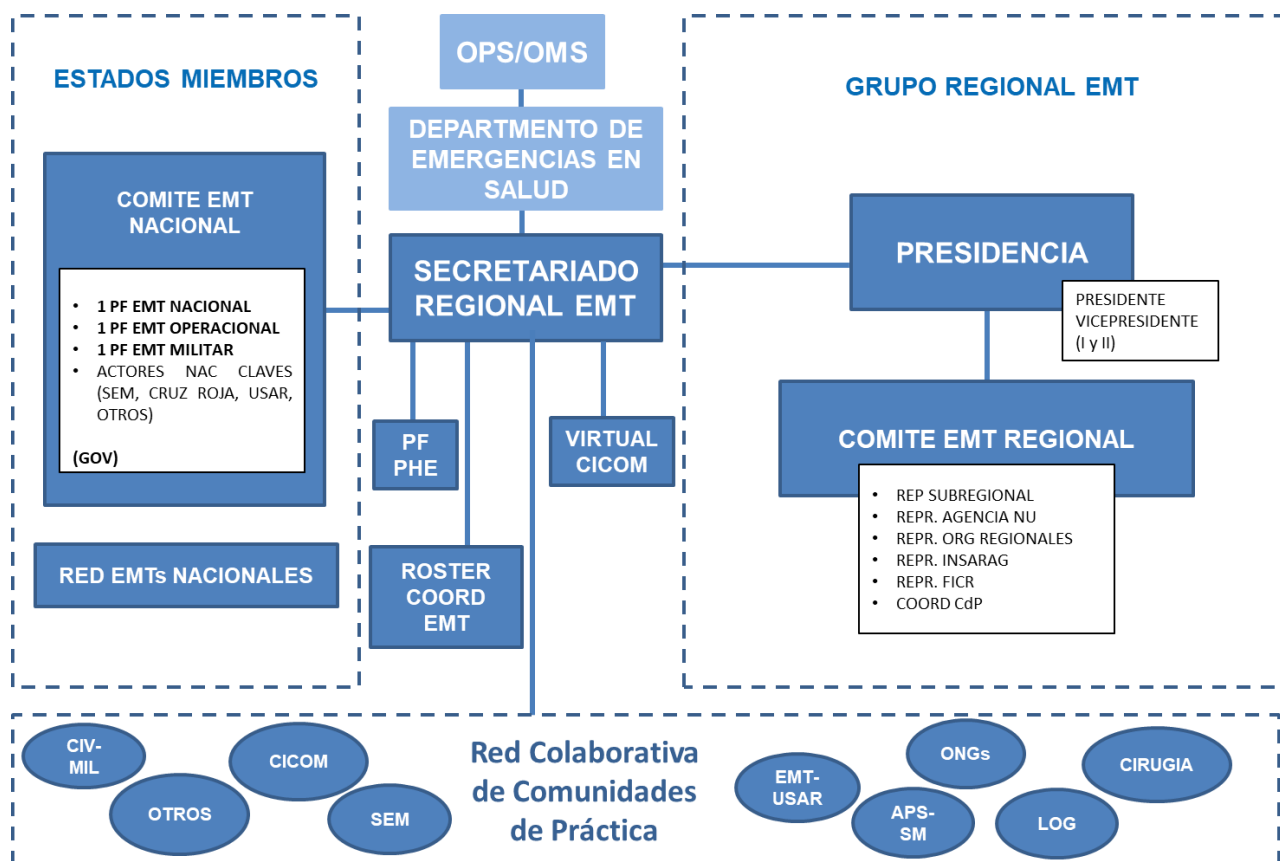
OPS/OMS

DEPARTMENTO DE EMERGENCIAS EN SALUD

ESTADOS MIEMBROS

COMITE EMT NACIONAL

- 1 PF EMT NACIONAL
- 1 PF EMT OPERACIONAL
- 1 PF EMT MILITAR
- ACTORES NAC CLAVES (SEM, CRUZ ROJA, USAR, OTROS)

(GOV)

RED EMTs NACIONALES

SECRETARIADO REGIONAL EMT

PF PHE

VIRTUAL CICOM

ROSTER COORD EMT

GRUPO REGIONAL EMT

PRESIDENCIA

PRESIDENTE VICEPRESIDENTE (I y II)

COMITE EMT REGIONAL

- REP SUBREGIONAL
- REPR. AGENCIA NU
- REPR. ORG REGIONALES
- REPR. INSARAG
- REPR. FICR
- COORD CdP

CIV-MIL

CICOM

OTROS

SEM

Red Colaborativa de Comunidades de Práctica

EMT-USAR

ONGs

APS-SM

LOG

CIRUGIA